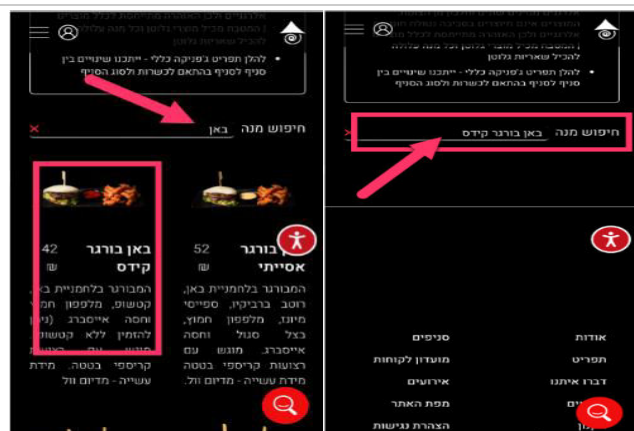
להלן תפריט ג'נריקה כללי - ייתכנו שינויים בין סניף לסניף בהתאם לכשרות ולסוג הסניף

חיפוש מנה
באן
×

באן בורגר קידס
42
ש"ח

המבורגר בלחמניית באן, קטשופ, מלפפון חמוץ וחסה אייסברג. (ניתן להזמין ללא קטשופ) מוגש עם רצועות קריספי בטטה. מידת עשייה - מדיום וול

באן בורגר אסייתי
52
ש"ח

המבורגר בלחמניית באן, רוטב ברביקיו, ספייסי מיונז, מלפפון חמוץ, בצל סגול וחסה אייסברג. מוגש עם רצועות קריספי בטטה. מידת עשייה - מדיום וול

להלן תפריט ג'נריקה כללי - ייתכנו שינויים בין סניף לסניף בהתאם לכשרות ולסוג הסניף

חיפוש מנה
באן בורגר קידס
×

אודות
סניפים
תפריט
מועדון לקוחות
דברו איתנו
אירועים
מפת האתר
הצהרת נגישות